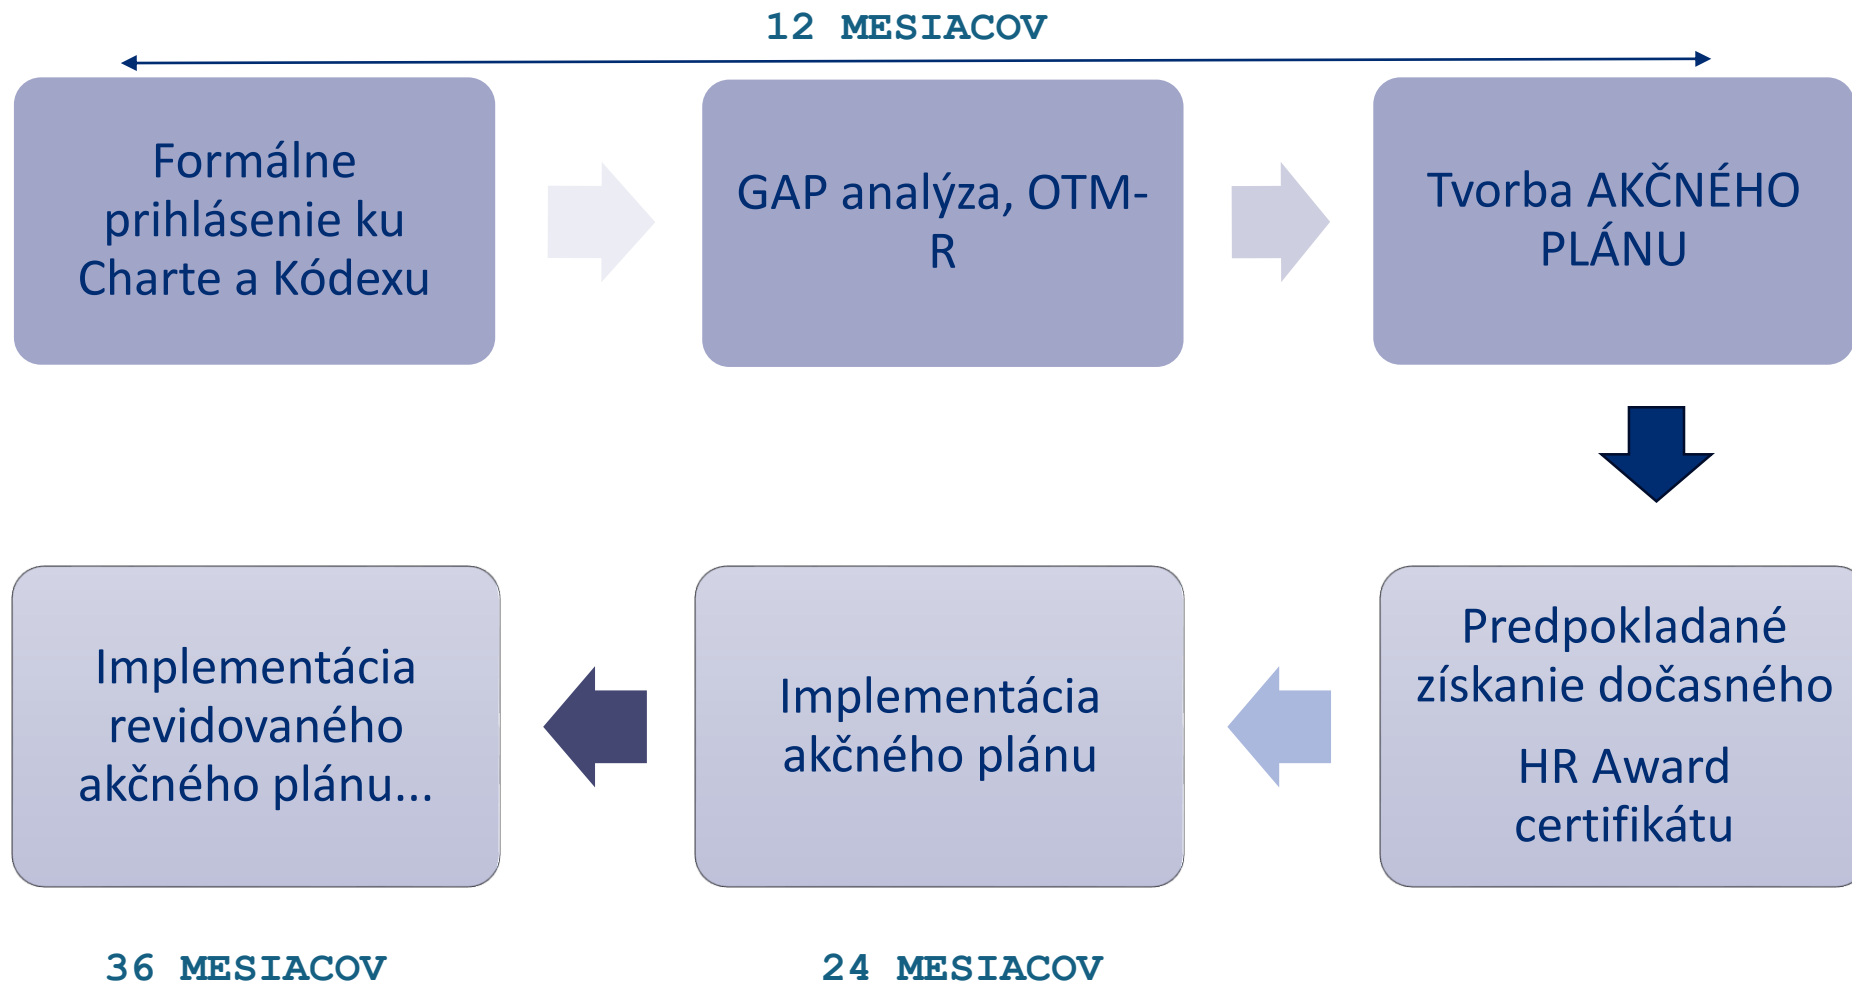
12 MESIACOV

Formálne prihlásenie ku Charte a Kódexu

GAP analýza, OTM-R

Tvorba AKČNÉHO PLÁNU

Predpokladané získanie dočasného

HR Award certifikátu

Implementácia akčného plánu

Implementácia revidovaného akčného plánu...

36 MESIACOV

24 MESIACOV